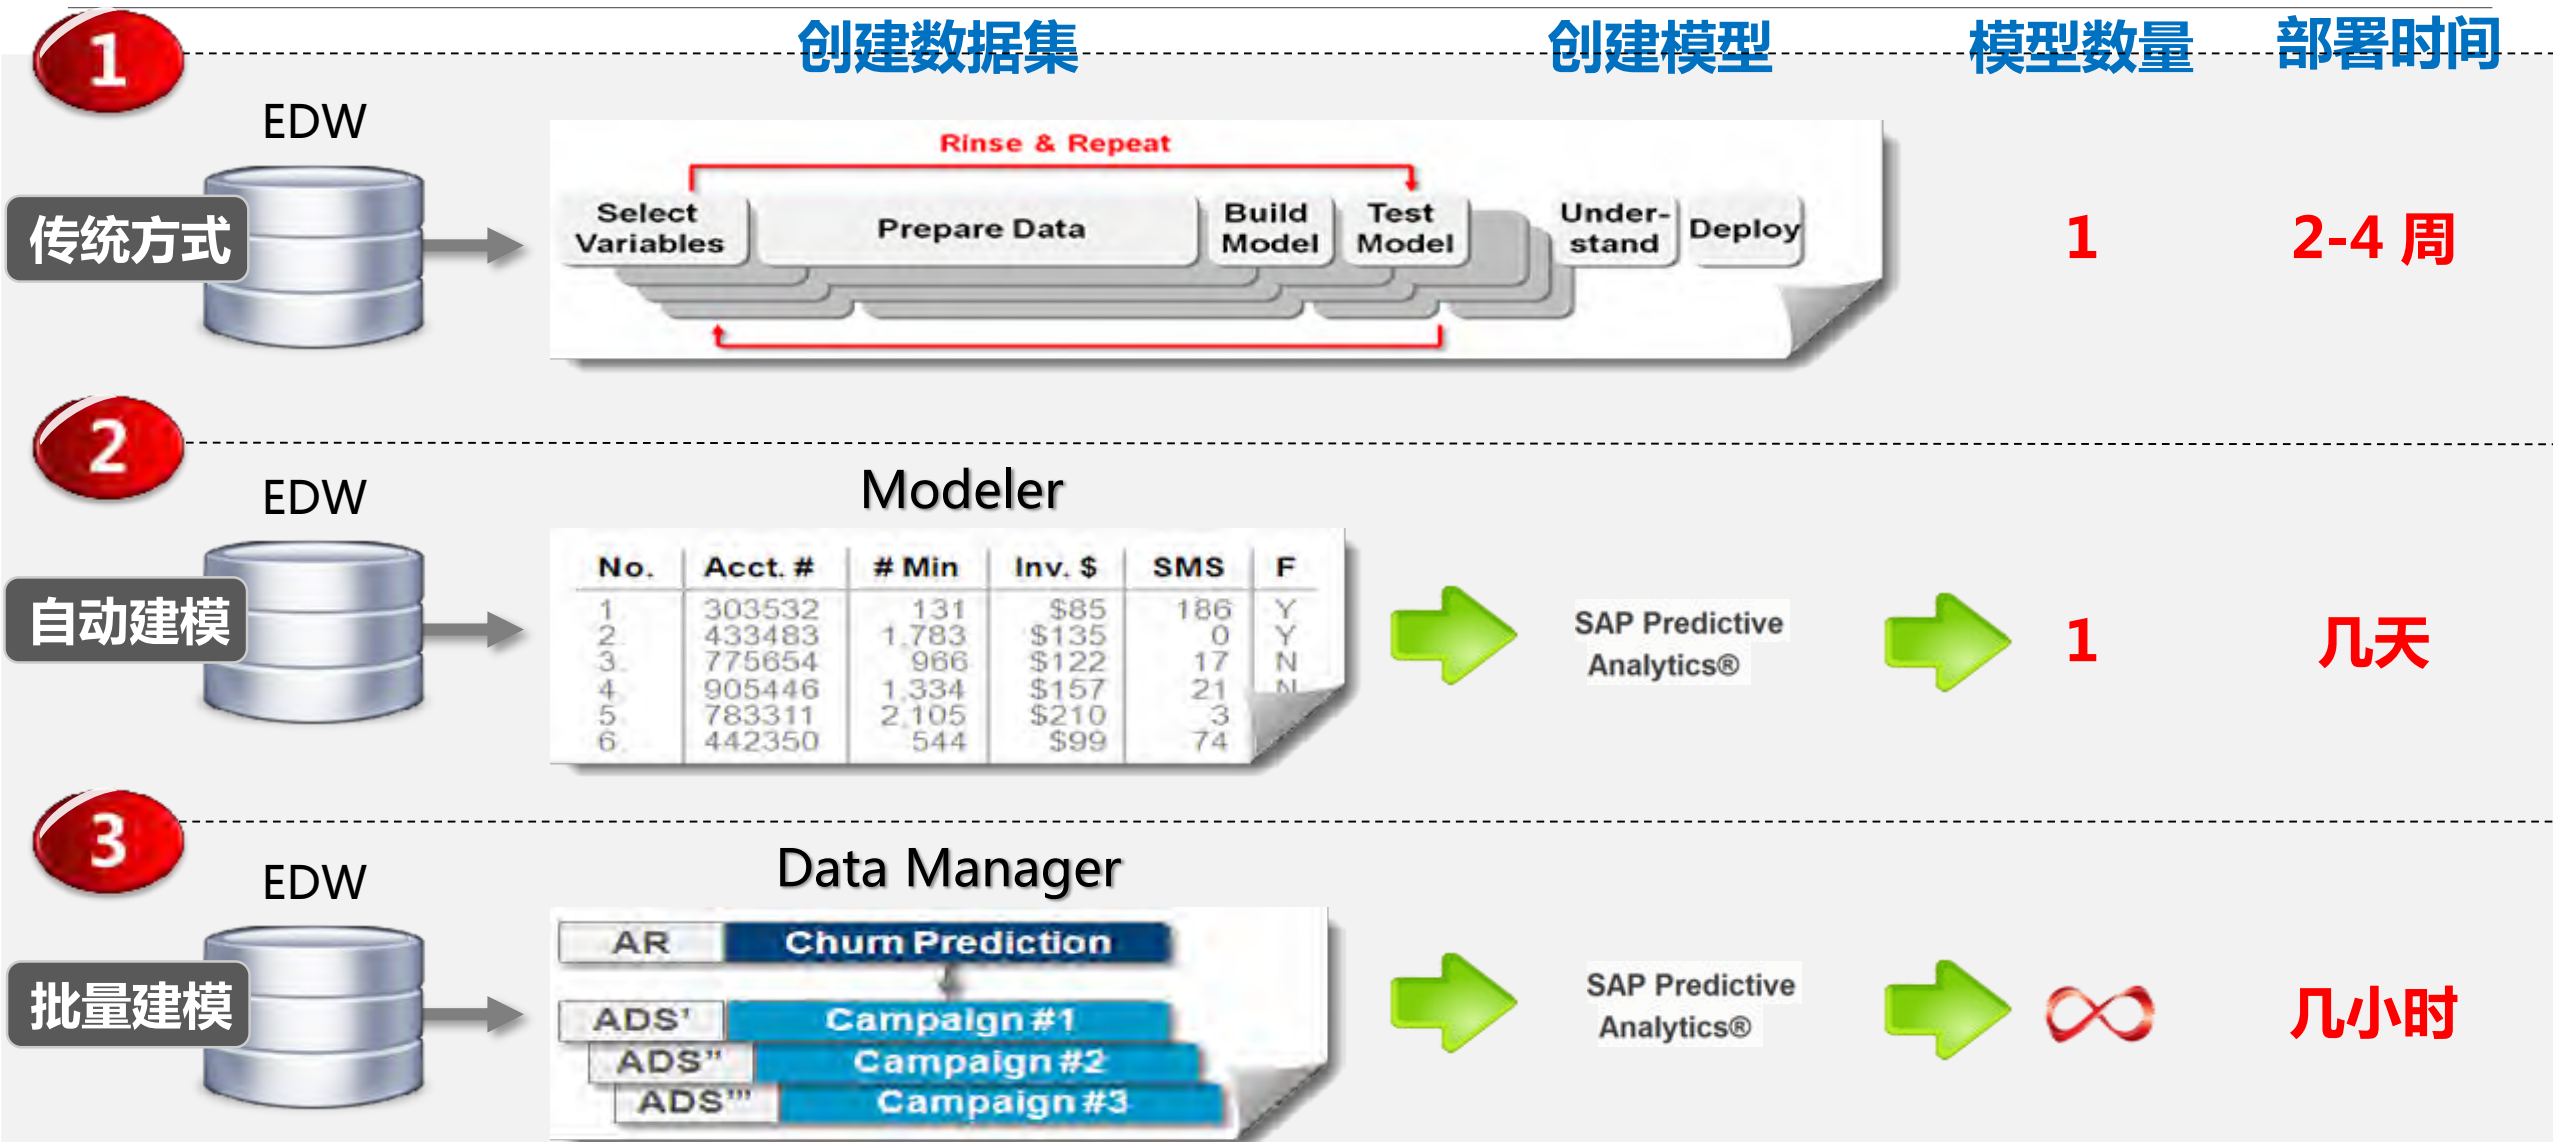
1

创建数据集 创建模型 模型数量 部署时间

EDW

传统方式

Rinse & Repeat

Select Variables | Prepare Data | Build Model | Test Model | Understand | Deploy

1

2-4 周

2

EDW

自动建模

Modeler

| No. | Acct. # | # Min | Inv. $ | SMS | F |
|---|---|---|---|---|---|
| 1 | 303532 | 131 | $85 | 186 | Y |
| 2 | 433483 | 1,783 | $135 | 0 | Y |
| 3 | 775654 | 966 | $122 | 17 | N |
| 4 | 905446 | 1,334 | $157 | 21 | N |
| 5 | 783311 | 2,105 | $210 | 3 | |
| 6 | 442350 | 544 | $99 | 74 | |

SAP Predictive Analytics®

1

几天

3

EDW

批量建模

Data Manager

AR Churn Prediction

ADS' Campaign #1

ADS" Campaign #2

ADS"' Campaign #3

SAP Predictive Analytics®

∞

几小时